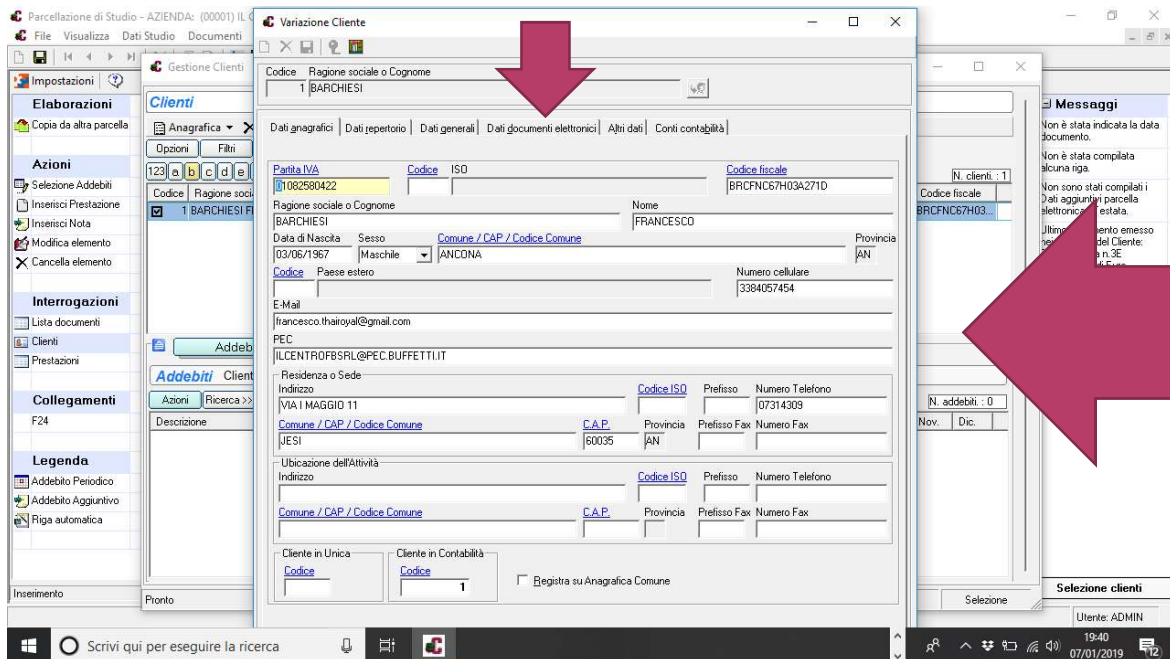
Parcellazione di Studio - AZIENDA: (00001) IL C
File Visualizza Dati Studio Documenti
Impostazioni
Elaborazioni
Copia da altra parcella
Azioni
Selezione Addebiti
Inserisci Prestazione
Inserisci Nota
Modifica elemento
Cancella elemento
Interrogazioni
Lista documenti
Clienti
Prestazioni
Collegamenti
F24
Legenda
Addebito Periodico
Addebito Aggiuntivo
Riga automatica
Inserimento

Gestione Clienti
Clienti
Anagrafica
Opzioni Filtri
123 a b c d e
Codice Ragione soci
1 BARCHIESI F
Addeb
Addebiti Client
Azioni Ricerca >>
Descrizione
Pronto

Variazione Cliente
Codice Ragione sociale o Cognome
1 BARCHIESI
Dati anagrafici | Dati repertorio | Dati generali | Dati documenti elettronici | Altri dati | Conti contabilità
Partita IVA
01082580422
Codice ISO
Codice fiscale
BRCFNC67H03A271D
Ragione sociale o Cognome
BARCHIESI
Nome
FRANCESCO
Data di Nascita 03/06/1967
Sesso Maschile
Comune / CAP / Codice Comune ANCONA
Provincia AN
Codice Paese estero
Numero cellulare 3384057454
E-Mail
francesco.thairoyal@gmail.com
PEC
ILCENTROFBSRL@PEC.BUFFETTI.IT
Residenza o Sede
Indirizzo VIA I MAGGIO 11
Codice ISO Prefisso Numero Telefono 07314309
Comune / CAP / Codice Comune JESI
C.A.P. 60035
Provincia AN
Prefisso Fax Numero Fax
Ubicazione dell'Attività
Indirizzo
Codice ISO Prefisso Numero Telefono
Comune / CAP / Codice Comune
C.A.P. Provincia Prefisso Fax Numero Fax
Cliente in Unica
Codice
Cliente in Contabilità
Codice
1
Registra su Anagrafica Comune

N. clienti. : 1
Codice fiscale
BRCFNC67H03...
N. addebiti. : 0
Nov. Dic.
Selezione

Messaggi
Non è stata indicata la data documento.
Non è stata compilata alcuna riga.
Non sono stati compilati i Dati aggiuntivi parcella elettronica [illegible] estata.
Ultimo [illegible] ento emesso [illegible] del Cliente: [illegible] n.3E
Selezione clienti
Utente: ADMIN

Scrivi qui per eseguire la ricerca
19:40
07/01/2019